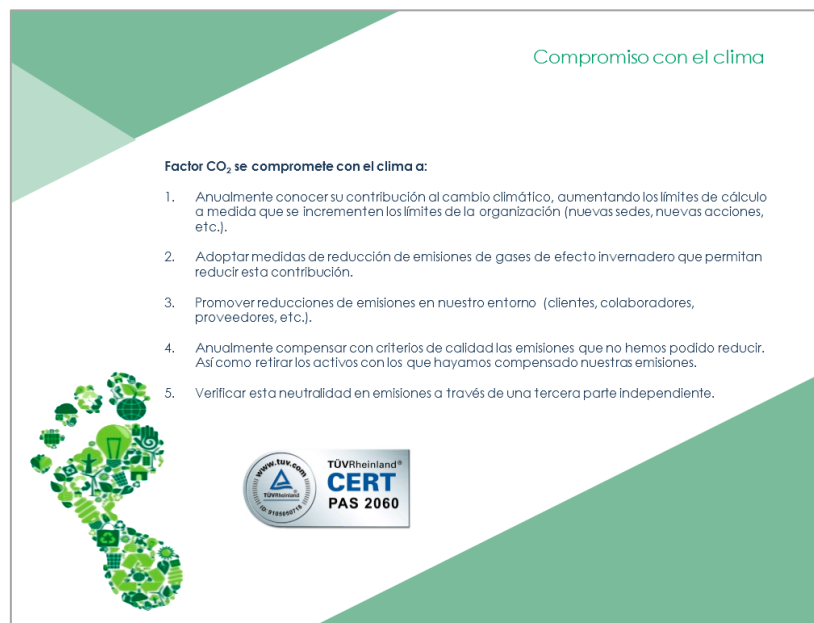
Compromiso con el clima

Factor $CO_2$ se compromete con el clima a:

1. Anualmente conocer su contribución al cambio climático, aumentando los límites de cálculo a medida que se incrementen los límites de la organización (nuevas sedes, nuevas acciones, etc.).

2. Adoptar medidas de reducción de emisiones de gases de efecto invernadero que permitan reducir esta contribución.

3. Promover reducciones de emisiones en nuestro entorno (clientes, colaboradores, proveedores, etc.).

4. Anualmente compensar con criterios de calidad las emisiones que no hemos podido reducir. Así como retirar los activos con los que hayamos compensado nuestras emisiones.

5. Verificar esta neutralidad en emisiones a través de una tercera parte independiente.

www.tuv.com
TÜVRheinland
ID 0105050715
TÜVRheinland®
CERT
PAS 2060